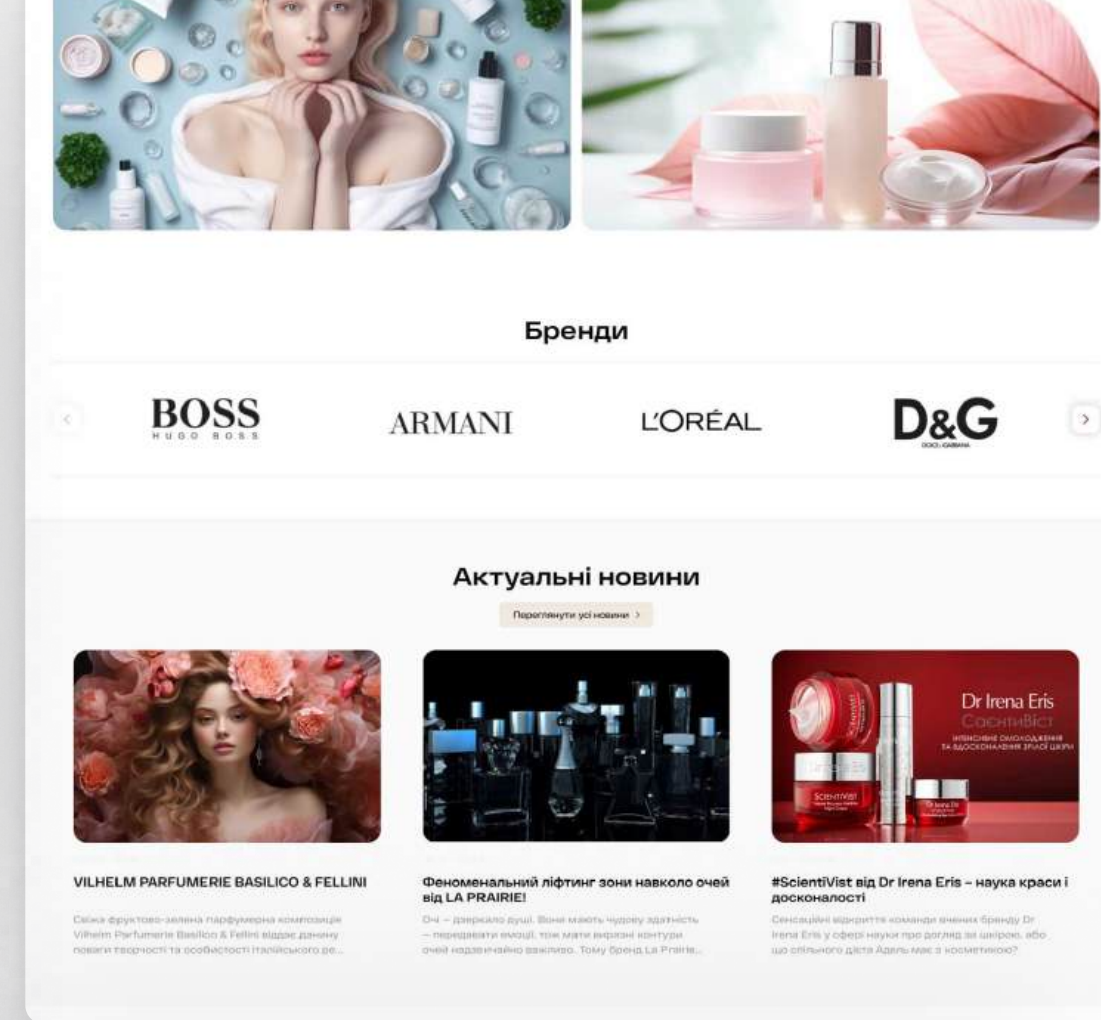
Бренди

BOSS
HUGO BOSS

ARMANI

L'ORÉAL

D&G
DOLCE & GABBANA

Актуальні новини

Переглянути усі новини >

Dr Irena Eris
СаєнтиВіст
ІНТЕНСИВНЕ ОМОЛОДЖЕННЯ ТА ВДОСКОНАЛЕННЯ ЗРІЛОЇ ШКІРИ

VILHELM PARFUMERIE BASILICO & FELLINI

Свіжа фруктово-зелена парфумерна композиція Vilhelm Parfumerie Basilico & Fellini віддає данину поваги творчості та особистості італійського ре...

Феноменальний ліфтинг зони навколо очей від LA PRAIRIE!

Очі – дзеркало душі. Вони мають чудову здатність – передавати емоції, тож мати виразні контури очей надзвичайно важливо. Тому бренд La Prairie...

#ScientiVist від Dr Irena Eris – наука краси і досконалості

Сенсаційні відкриття команди вчених бренду Dr Irena Eris у сфері науки про догляд за шкірою, або що спільного дієта Адель має з косметикою?